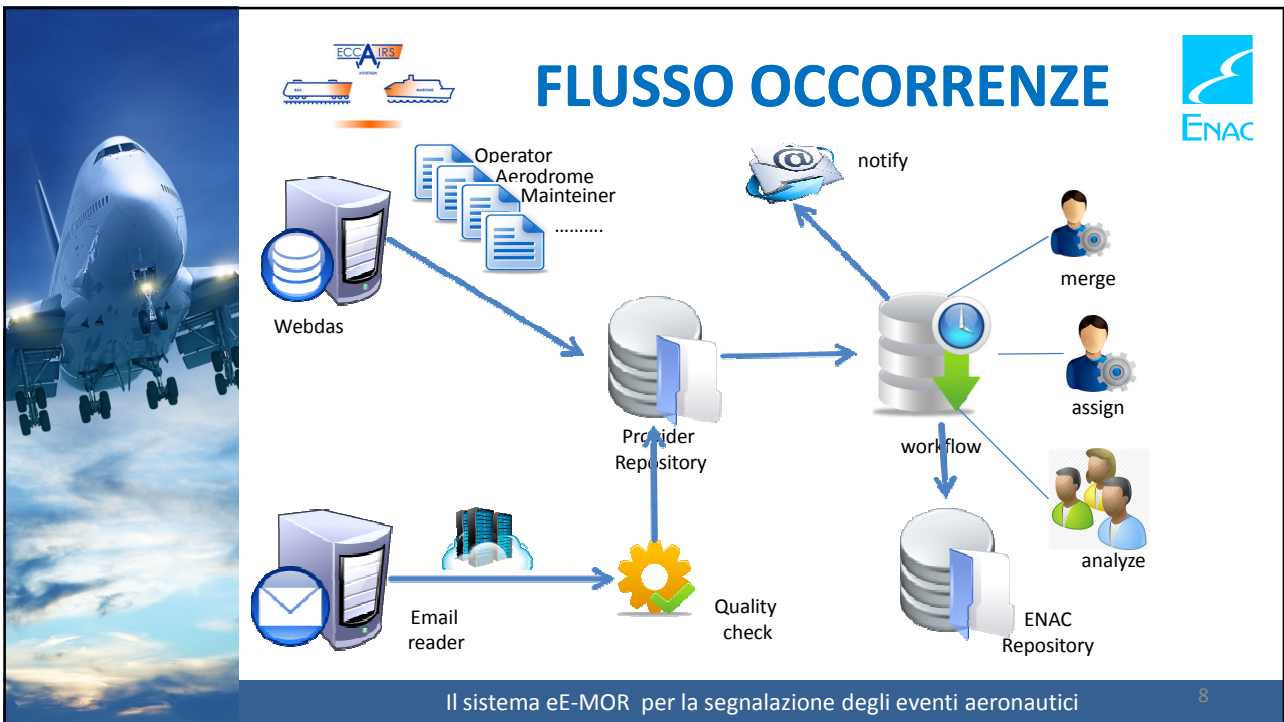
ECCAIRS
AVIATION
RAIL
MARITIME

FLUSSO OCCORRENZE

ENAC

Operator
Aerodrome
Mainteiner
……….

notify

Webdas

merge

Provider Repository

assign

workflow

analyze

Email reader

Quality check

ENAC Repository

Il sistema eE-MOR per la segnalazione degli eventi aeronautici

8